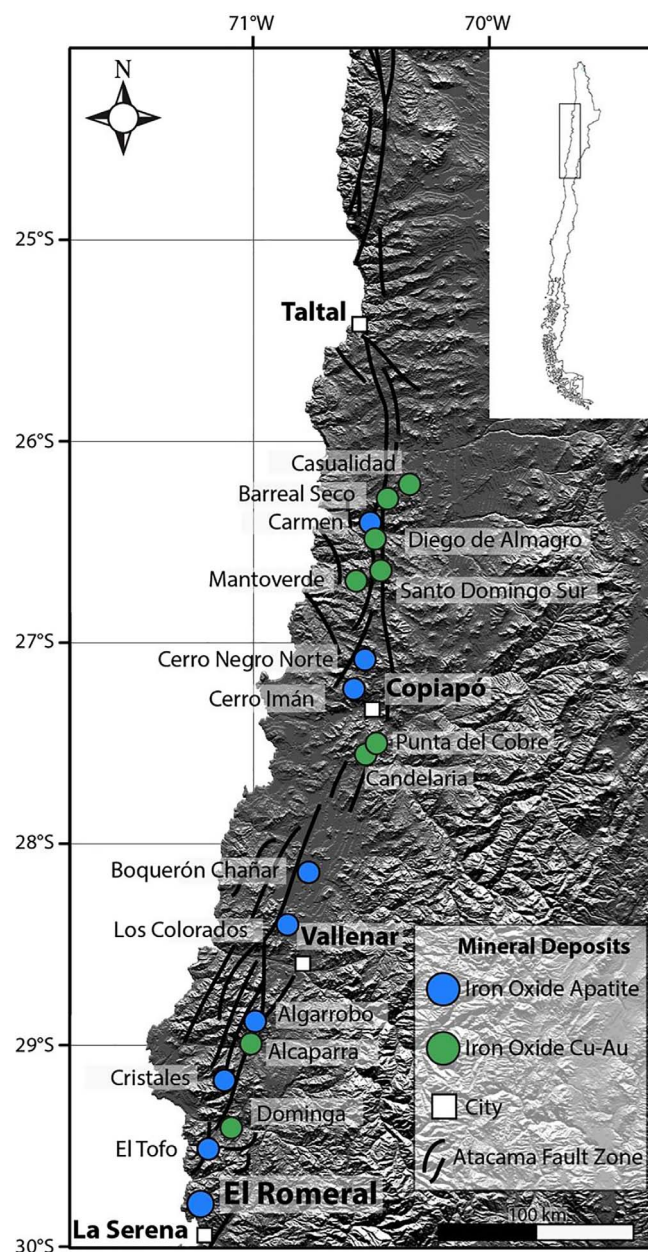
71°W
70°W
N
25°S
Taltal
26°S
Casualidad
Barreal Seco
Carmen
Diego de Almagro
Mantoverde
Santo Domingo Sur
27°S
Cerro Negro Norte
Cerro Imán
Copiapó
Punta del Cobre
Candelaria
28°S
Boquerón Chañar
Los Colorados
Vallenar
Mineral Deposits
Iron Oxide Apatite
29°S
Algarrobo
Alcaparra
Iron Oxide Cu-Au
Cristales
City
Dominga
El Tofo
Atacama Fault Zone
El Romeral
100 km
La Serena
30°S